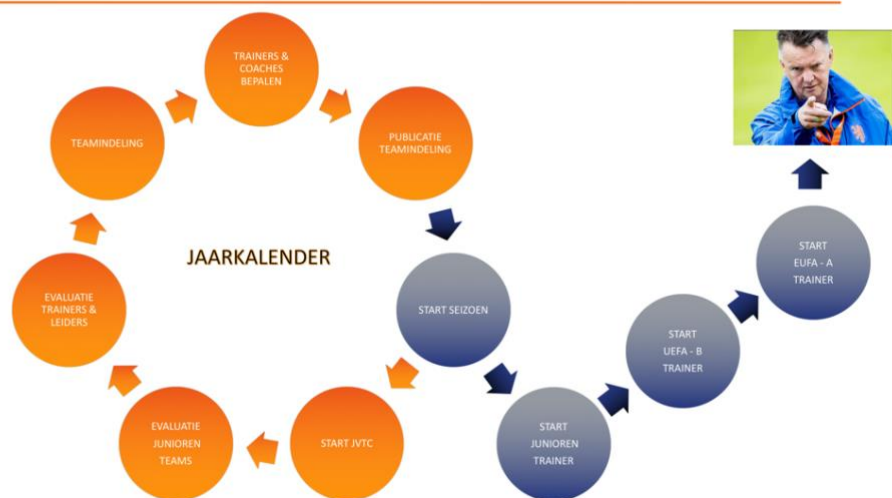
TRAINERS & COACHES BEPALEN

PUBLICATIE TEAMINDELING

START SEIZOEN

START JVTC

EVALUATIE JUNIOREN TEAMS

EVALUATIE TRAINERS & LEIDERS

TEAMINDELING

JAARKALENDER

START JUNIOREN TRAINER

START UEFA - B TRAINER

START EUFA - A TRAINER